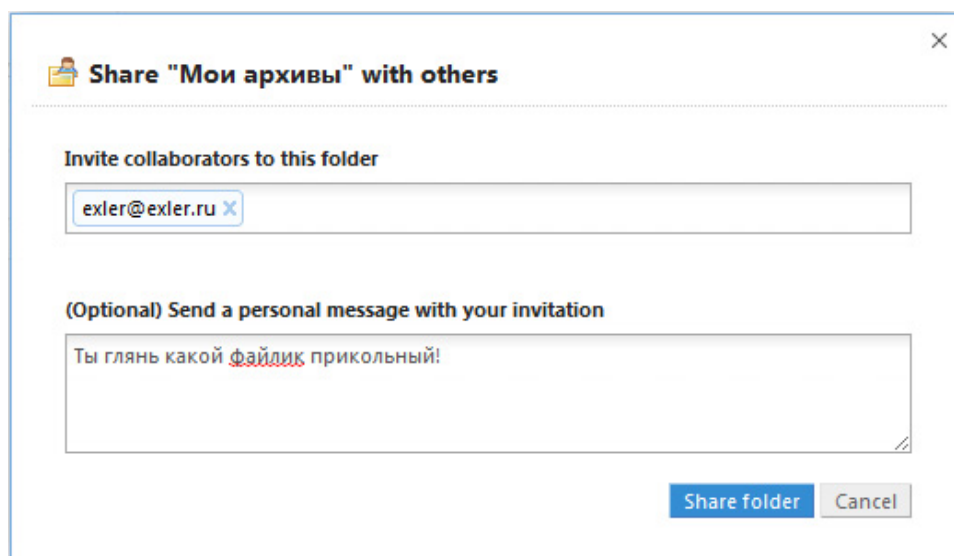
×

Share "Мои архивы" with others

Invite collaborators to this folder

exler@exler.ru ×

(Optional) Send a personal message with your invitation

Ты глянь какой файлик прикольный!

Share folder Cancel